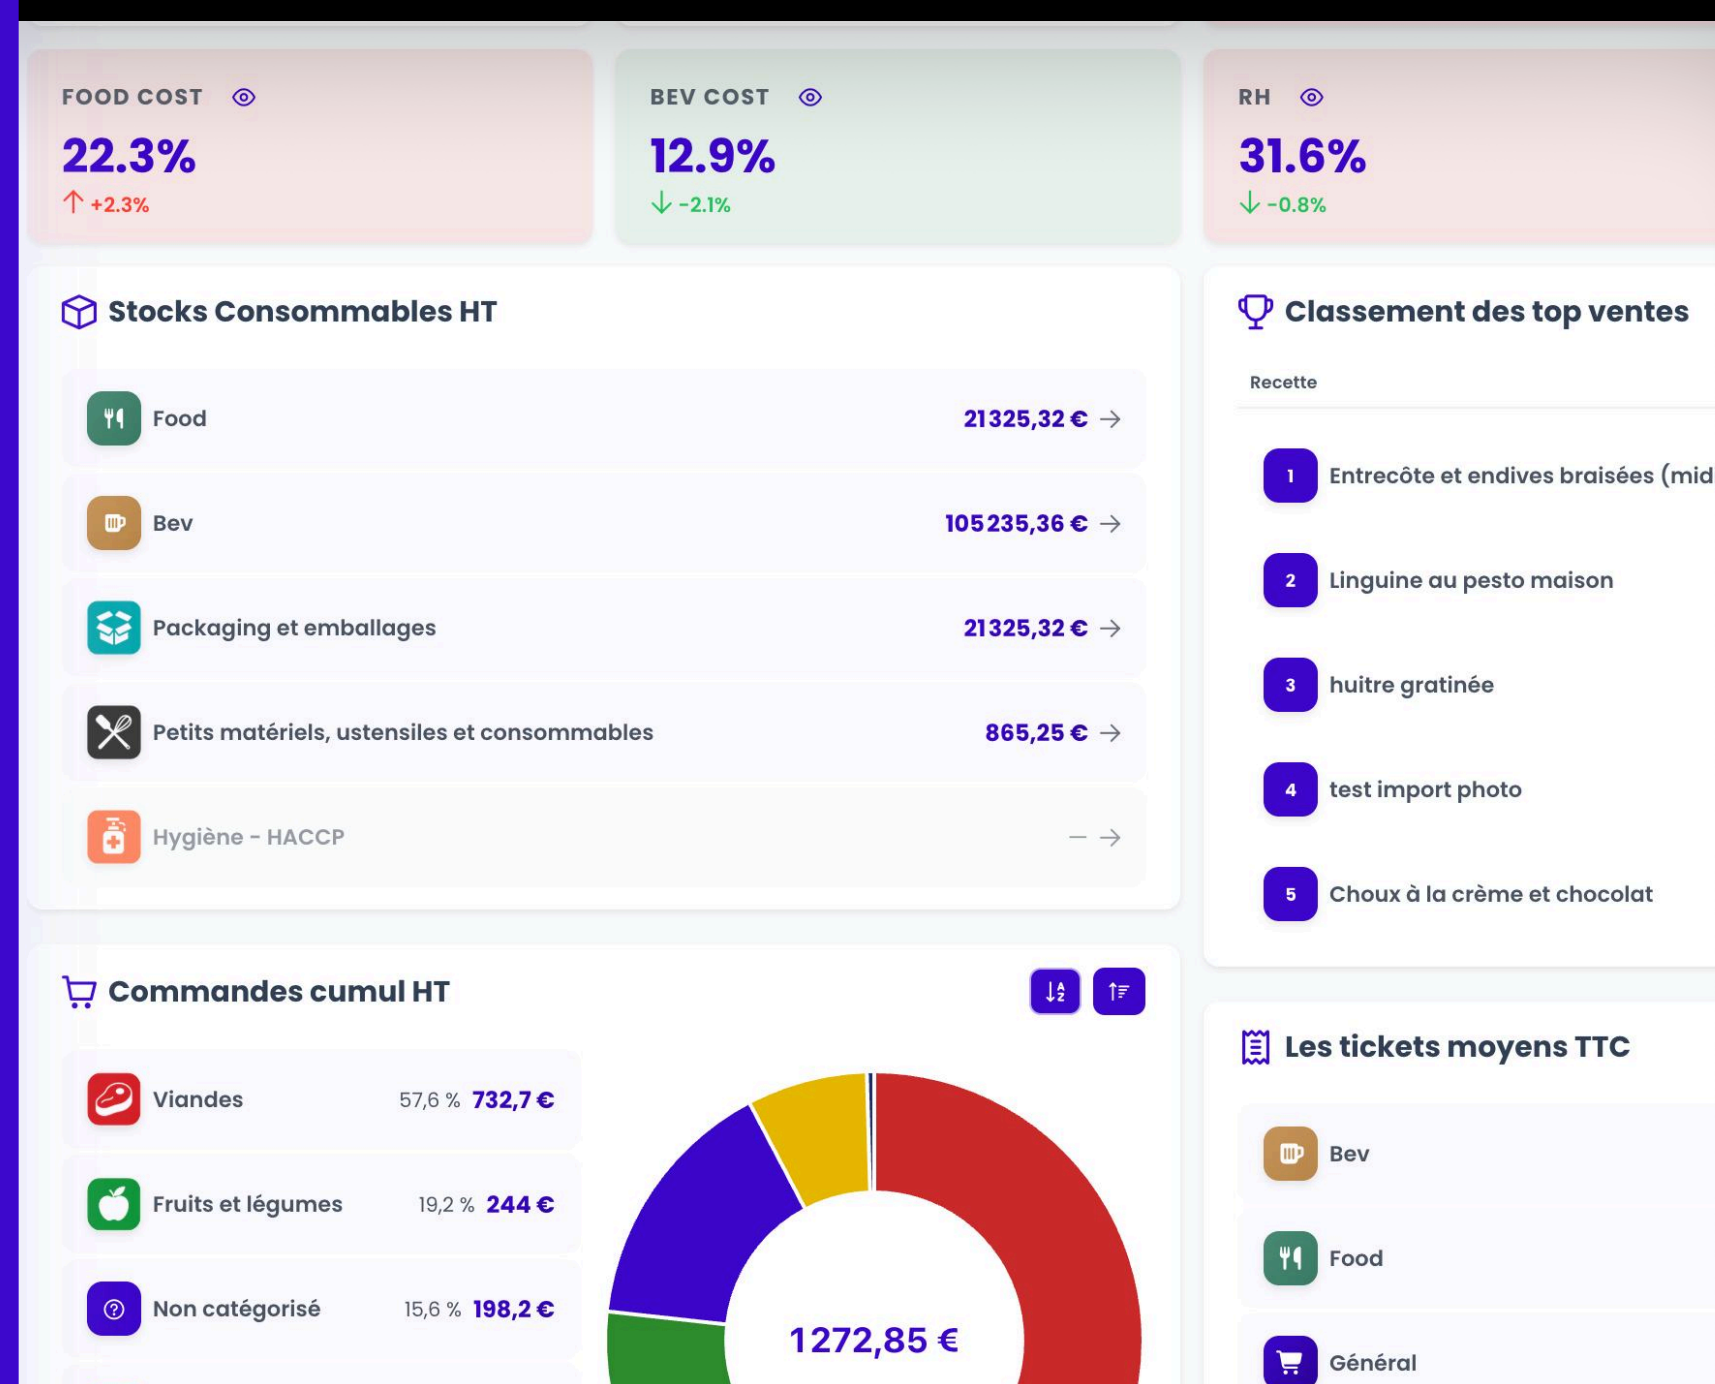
FOOD COST

22.3%

+2.3%

BEV COST

12.9%

-2.1%

RH

31.6%

-0.8%

Stocks Consommables HT

Food 21325,32 €

Bev 105235,36 €

Packaging et emballages 21325,32 €

Petits matériels, ustensiles et consommables 865,25 €

Hygiène - HACCP –

Classement des top ventes

Recette

1 Entrecôte et endives braisées (mid

2 Linguine au pesto maison

3 huitre gratinée

4 test import photo

5 Choux à la crème et chocolat

Commandes cumul HT

Viandes 57,6 % 732,7 €

Fruits et légumes 19,2 % 244 €

Non catégorisé 15,6 % 198,2 €

1272,85 €

Les tickets moyens TTC

Bev

Food

Général